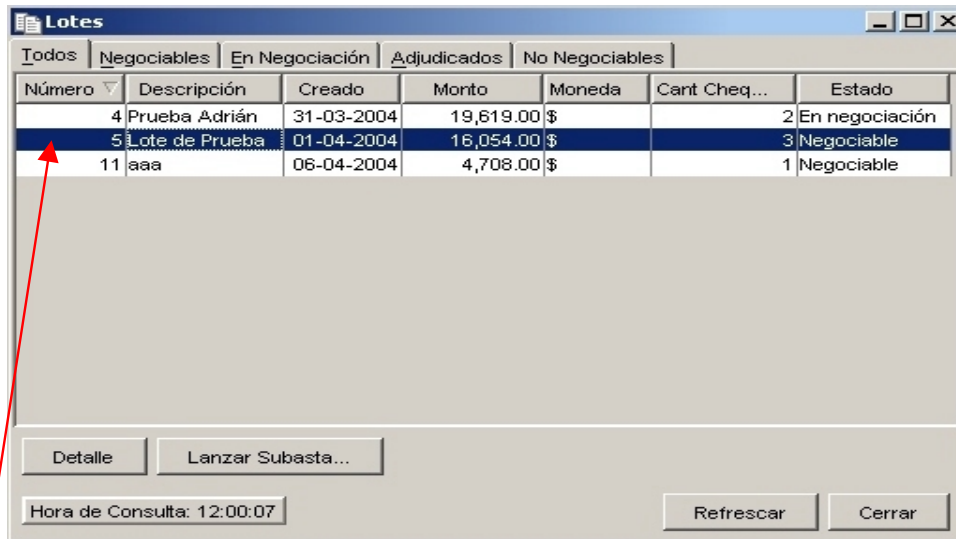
Lotes

Todos | Negociables | En Negociación | Adjudicados | No Negociables

| Número | Descripción | Creado | Monto | Moneda | Cant Cheq... | Estado |
|---|---|---|---|---|---|---|
| 4 | Prueba Adrián | 31-03-2004 | 19,619.00 | $ | 2 | En negociación |
| 5 | Lote de Prueba | 01-04-2004 | 16,054.00 | $ | 3 | Negociable |
| 11 | aaa | 06-04-2004 | 4,708.00 | $ | 1 | Negociable |

Detalle

Lanzar Subasta...

Hora de Consulta: 12:00:07

Refrescar

Cerrar